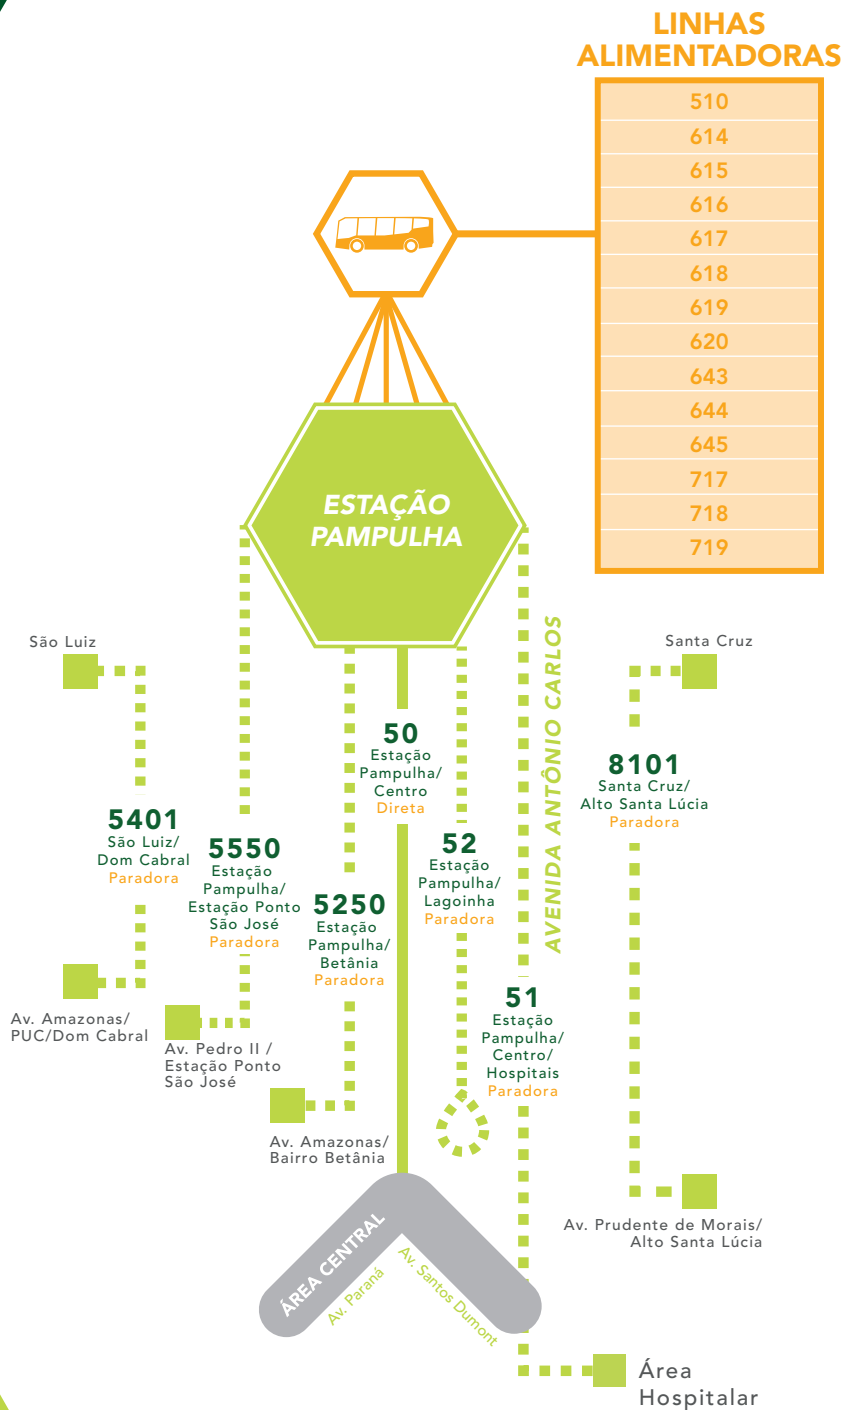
LINHAS ALIMENTADORAS

| 510 |
|---|
| 614 |
| 615 |
| 616 |
| 617 |
| 618 |
| 619 |
| 620 |
| 643 |
| 644 |
| 645 |
| 717 |
| 718 |
| 719 |

ESTAÇÃO PAMPULHA

AVENIDA ANTÔNIO CARLOS

São Luiz

Santa Cruz

50
Estação Pampulha/ Centro
Direta

8101
Santa Cruz/ Alto Santa Lúcia
Paradora

5401
São Luiz/ Dom Cabral
Paradora

5550
Estação Pampulha/ Estação Ponto São José
Paradora

52
Estação Pampulha/ Lagoinha
Paradora

5250
Estação Pampulha/ Betânia
Paradora

51
Estação Pampulha/ Centro/ Hospitais
Paradora

Av. Amazonas/ PUC/Dom Cabral

Av. Pedro II / Estação Ponto São José

Av. Amazonas/ Bairro Betânia

Av. Prudente de Morais/ Alto Santa Lúcia

ÁREA CENTRAL

Av. Paraná

Av. Santos Dumont

Área Hospitalar